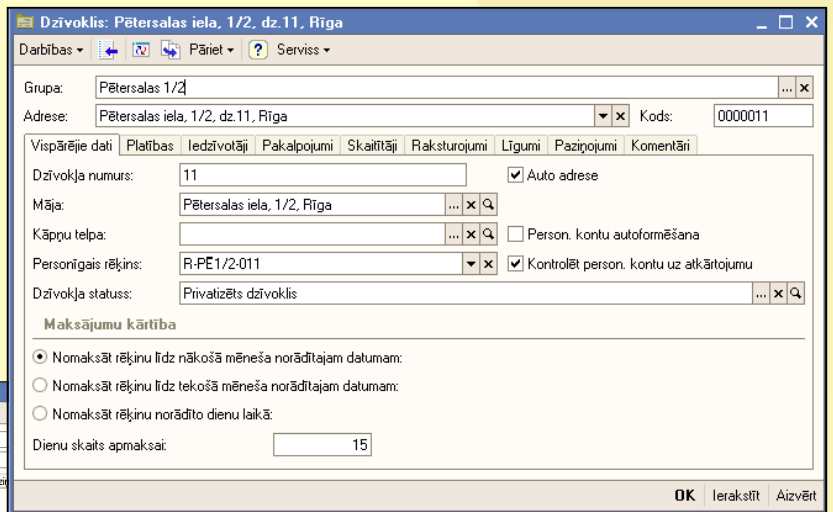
Dzīvoklis: Pētersalas iela, 1/2, dz.11, Rīga

Darbības ▾ Pāriet ▾ ? Serviss ▾

Grupa: Pētersalas 1/2

Adrese: Pētersalas iela, 1/2, dz.11, Rīga

Kods: 0000011

Vispārējie dati | Platības | Iedzīvotāji | Pakalpojumi | Skaitītāji | Raksturojumi | Līgumi | Paziņojumi | Komentāri

Dzīvokļa numurs: 11

Auto adrese

Māja: Pētersalas iela, 1/2, Rīga

Kāpņu telpa:

Person. kontu autoformēšana

Personīgais rēķins: R-PĒ1/2-011

Kontrolēt person. kontu uz atkārtojumu

Dzīvokļa statuss: Privatizēts dzīvoklis

Maksājumu kārtība

Nomaksāt rēķinu līdz nākošā mēneša norādītajam datumam:

Nomaksāt rēķinu līdz tekošā mēneša norādītajam datumam:

Nomaksāt rēķinu norādīto dienu laikā:

Dienu skaits apmaksai: 15

OK Ierakstīt Aizvērt